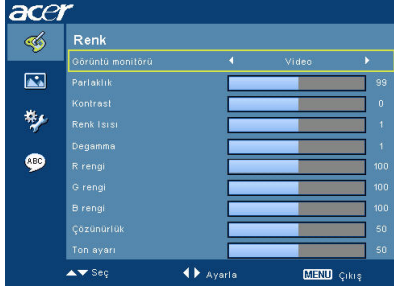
acer

Renk

| | | |
|---|---|---|
| Görüntü monitörü | Video | |
| Parlaklık | | 99 |
| Kontrast | | 0 |
| Renk Isısı | | 1 |
| Degamma | | 1 |
| R rengi | | 100 |
| G rengi | | 100 |
| B rengi | | 100 |
| Çözünürlük | | 50 |
| Ton ayarı | | 50 |

ABC

Seç Ayarla MENU Çıkış